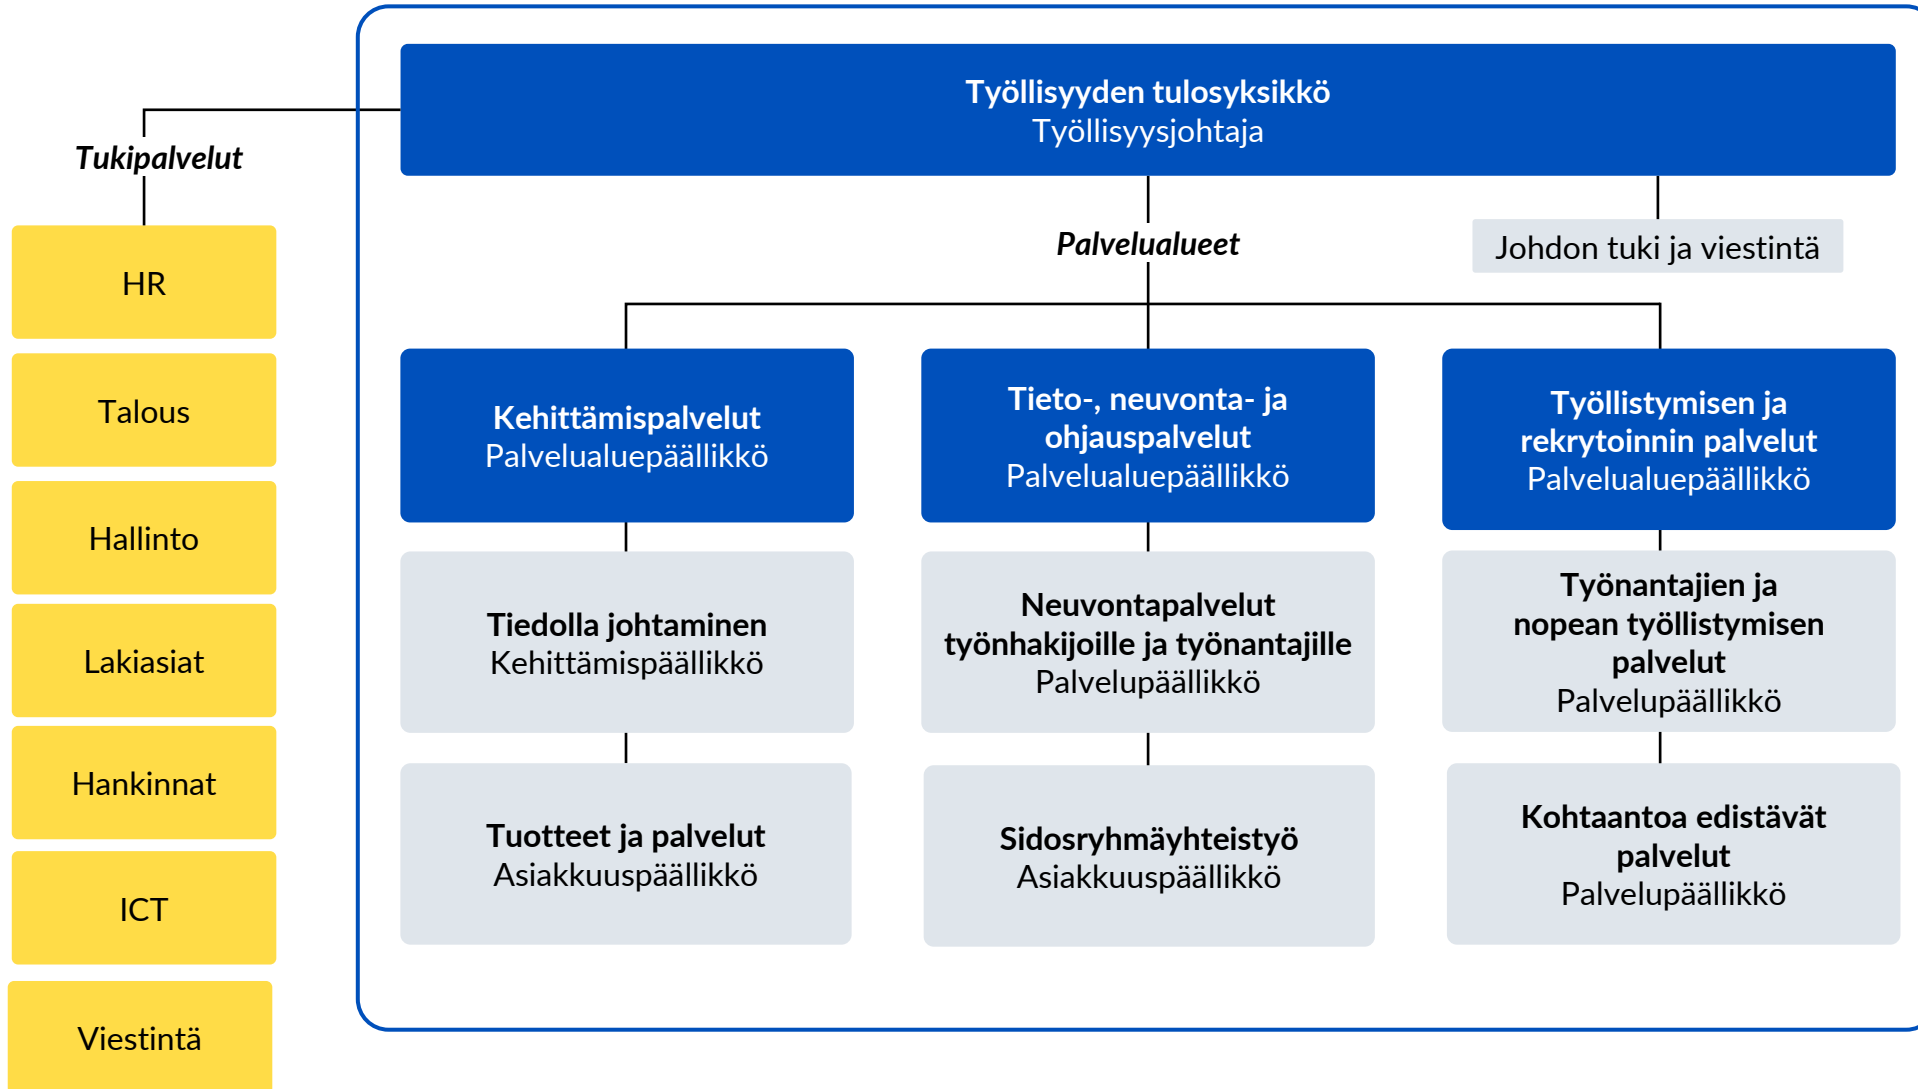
Työllisyyden tulosyksikkö
Työllisyysjohtaja

Tukipalvelut

HR

Talous

Hallinto

Lakiasiat

Hankinnat

ICT

Viestintä

Palvelualueet

Johdon tuki ja viestintä

Kehittämispalvelut
Palvelualuepäällikkö

Tieto-, neuvonta- ja ohjauspalvelut
Palvelualuepäällikkö

Työllistymisen ja rekrytoinnin palvelut
Palvelualuepäällikkö

Tiedolla johtaminen
Kehittämispäällikkö

Neuvontapalvelut työnhakijoille ja työnantajille
Palvelupäällikkö

Työnantajien ja nopean työllistymisen palvelut
Palvelupäällikkö

Tuotteet ja palvelut
Asiakkuuspäällikkö

Sidosryhmäyhteistyö
Asiakkuuspäällikkö

Kohtaantoa edistävät palvelut
Palvelupäällikkö